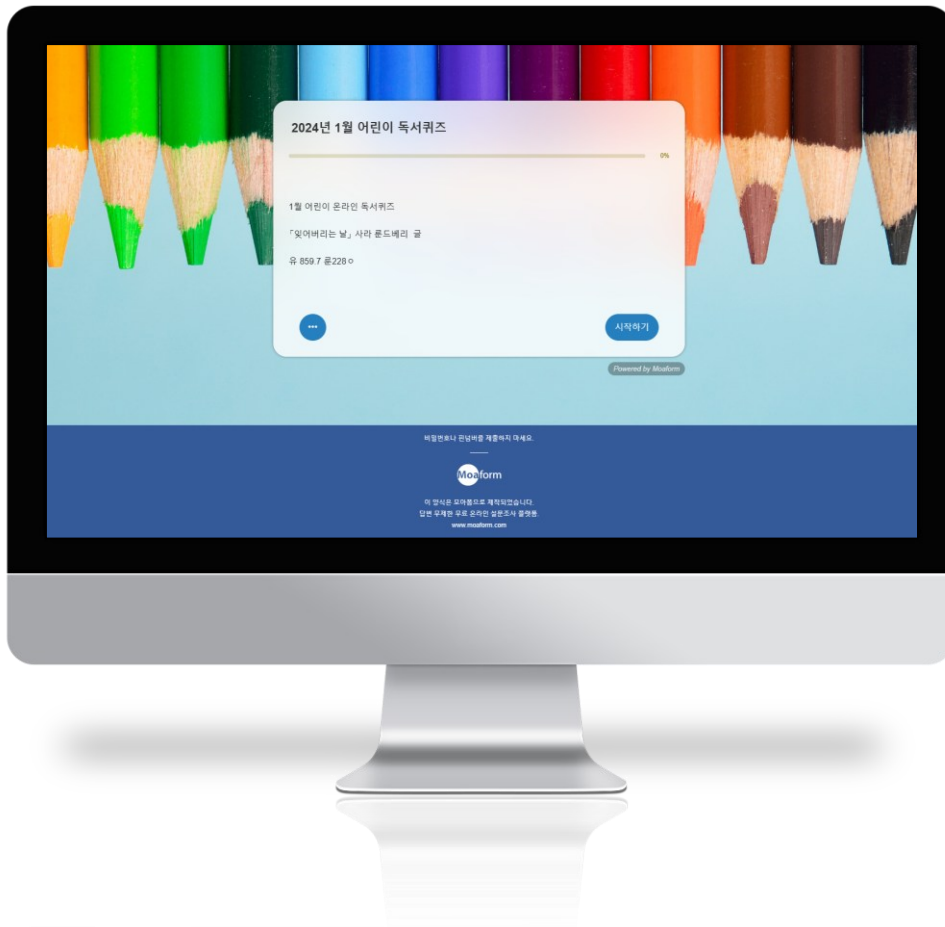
2024년 1월 어린이 독서퀴즈

0%

1월 어린이 온라인 독서퀴즈

「잊어버리는 날」 사라 룬드베리 글

유 859.7 룬228ㅇ

•••

시작하기

Powered by Moaform

비밀번호나 판넘버를 제출하지 마세요.

Moaform

이 양식은 모아폼으로 제작되었습니다.
답변 무제한 무료 온라인 설문조사 플랫폼.
www.moaform.com